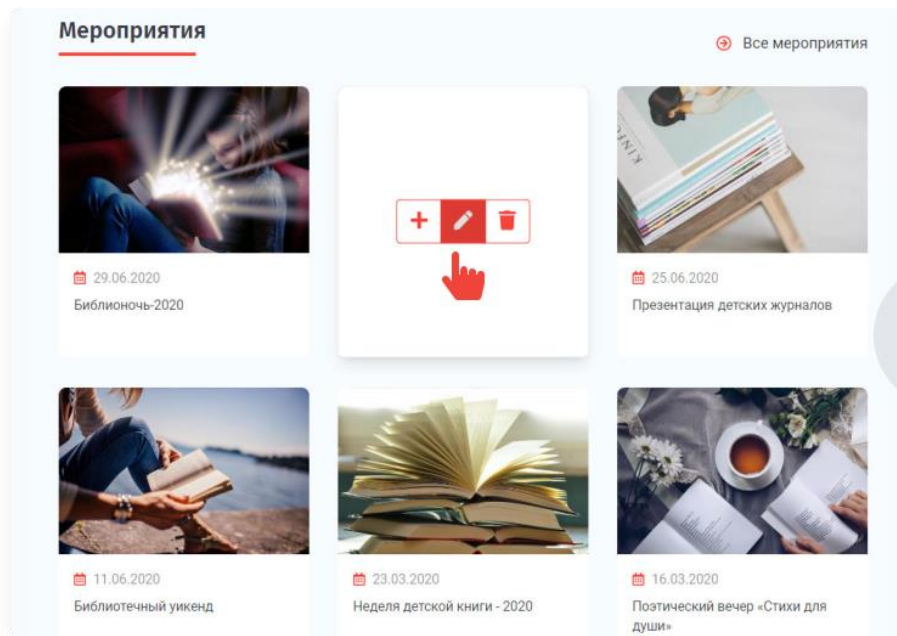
Мероприятия

Все мероприятия

29.06.2020
Библионочь-2020

+

25.06.2020
Презентация детских журналов

11.06.2020
Библиотечный уикенд

23.03.2020
Неделя детской книги - 2020

16.03.2020
Поэтический вечер «Стихи для души»